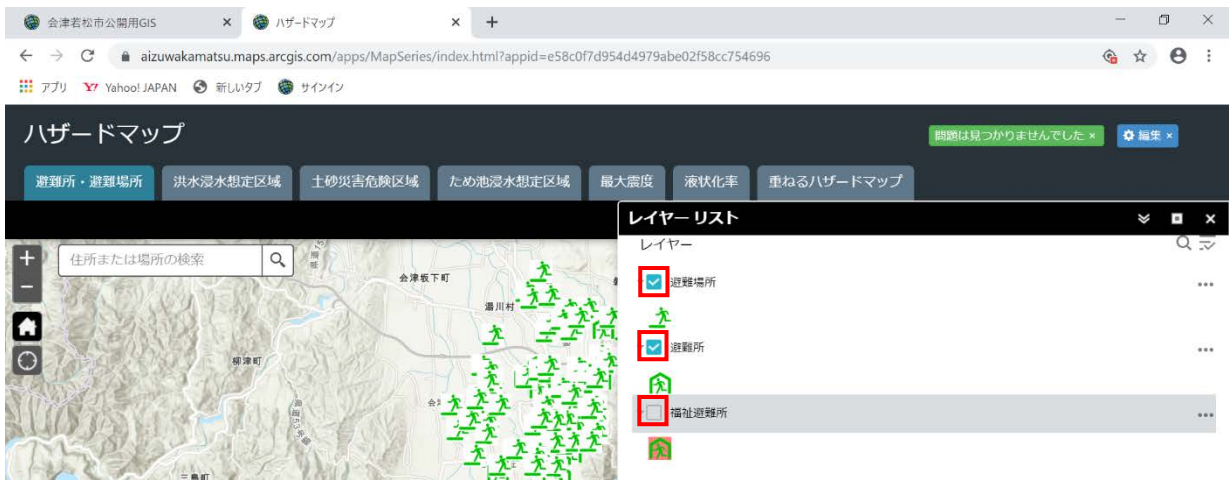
会津若松市公開用GIS ×
ハザードマップ ×
+

aizuwakamatsu.maps.arcgis.com/apps/MapSeries/index.html?appid=e58c0f7d954d4979abe02f58cc754696

アプリ Yahoo! JAPAN 新しいタブ サインイン

ハザードマップ

問題は見つかりませんでした ×
編集 ×

避難所・避難場所
洪水浸水想定区域
土砂災害危険区域
ため池浸水想定区域
最大震度
液状化率
重ねるハザードマップ

住所または場所の検索

会津坂下町
湯川村
柳津町
三島町

レイヤー リスト
レイヤー
避難場所
避難所
福祉避難所